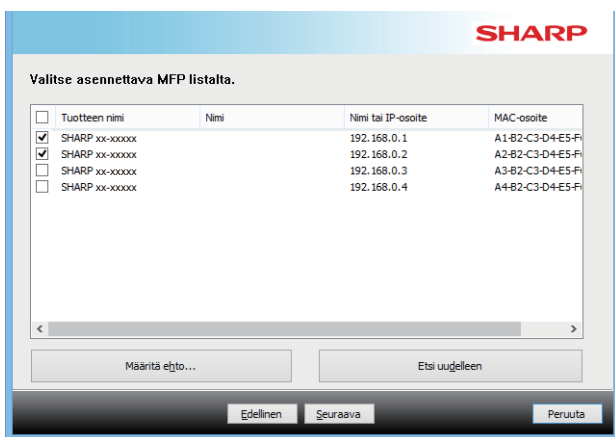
SHARP

Valitse asennettava MFP listalta.

| | Tuotteen nimi | Nimi | Nimi tai IP-osoite | MAC-osoite |
|---|---|---|---|---|
| ☑ | SHARP xx-xxxxx | | 192.168.0.1 | A1-B2-C3-D4-E5-F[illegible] |
| ☑ | SHARP xx-xxxxx | | 192.168.0.2 | A2-B2-C3-D4-E5-F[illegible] |
| ☐ | SHARP xx-xxxxx | | 192.168.0.3 | A3-B2-C3-D4-E5-F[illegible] |
| ☐ | SHARP xx-xxxxx | | 192.168.0.4 | A4-B2-C3-D4-E5-F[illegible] |

Määritä ehto...

Etsi uudelleen

Edellinen

Seuraava

Peruuta